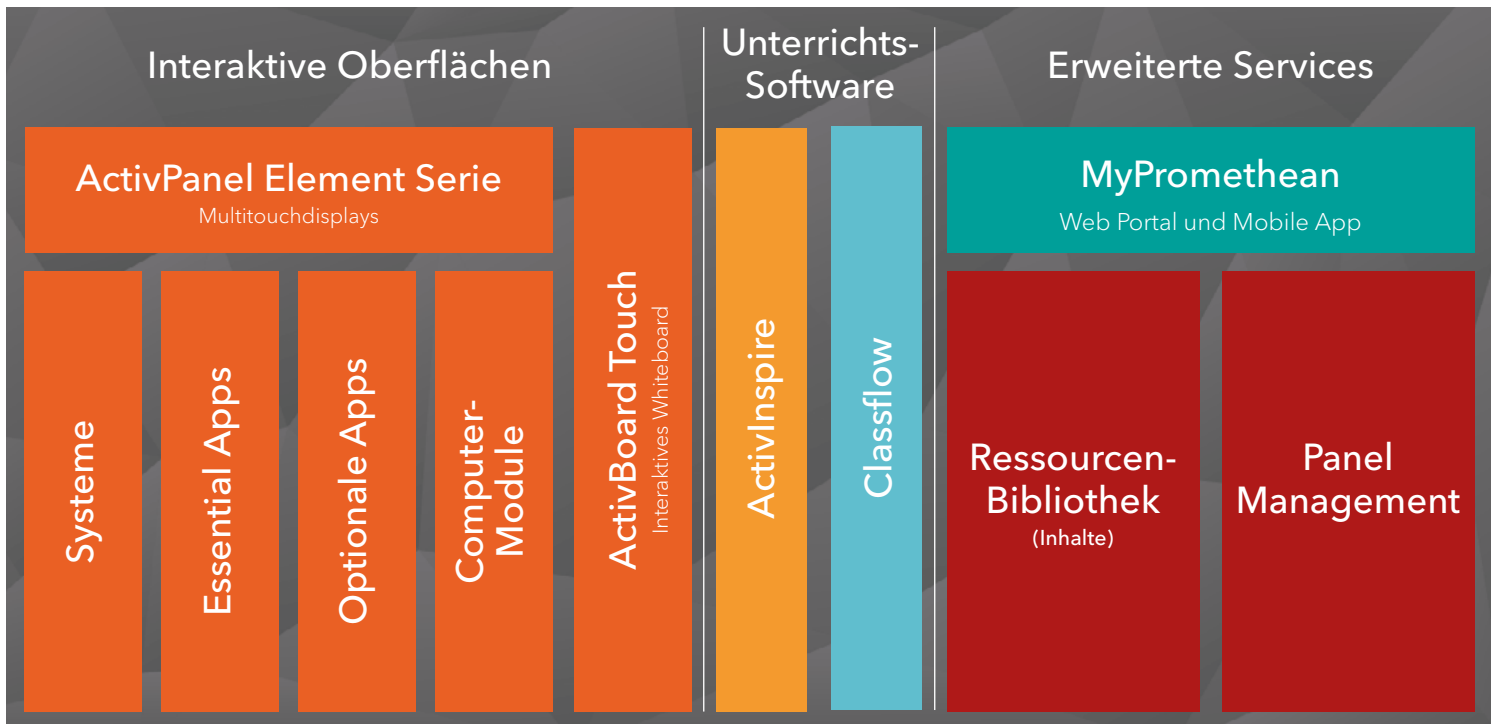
Interaktive Oberflächen

Unterrichts-Software

Erweiterte Services

ActivPanel Element Serie
Multitouchdisplays

Systeme

Essential Apps

Optionale Apps

Computer-Module

ActivBoard Touch
Interaktives Whiteboard

ActivInspire

Classflow

MyPromethean
Web Portal und Mobile App

Ressourcen-Bibliothek
(Inhalte)

Panel Management